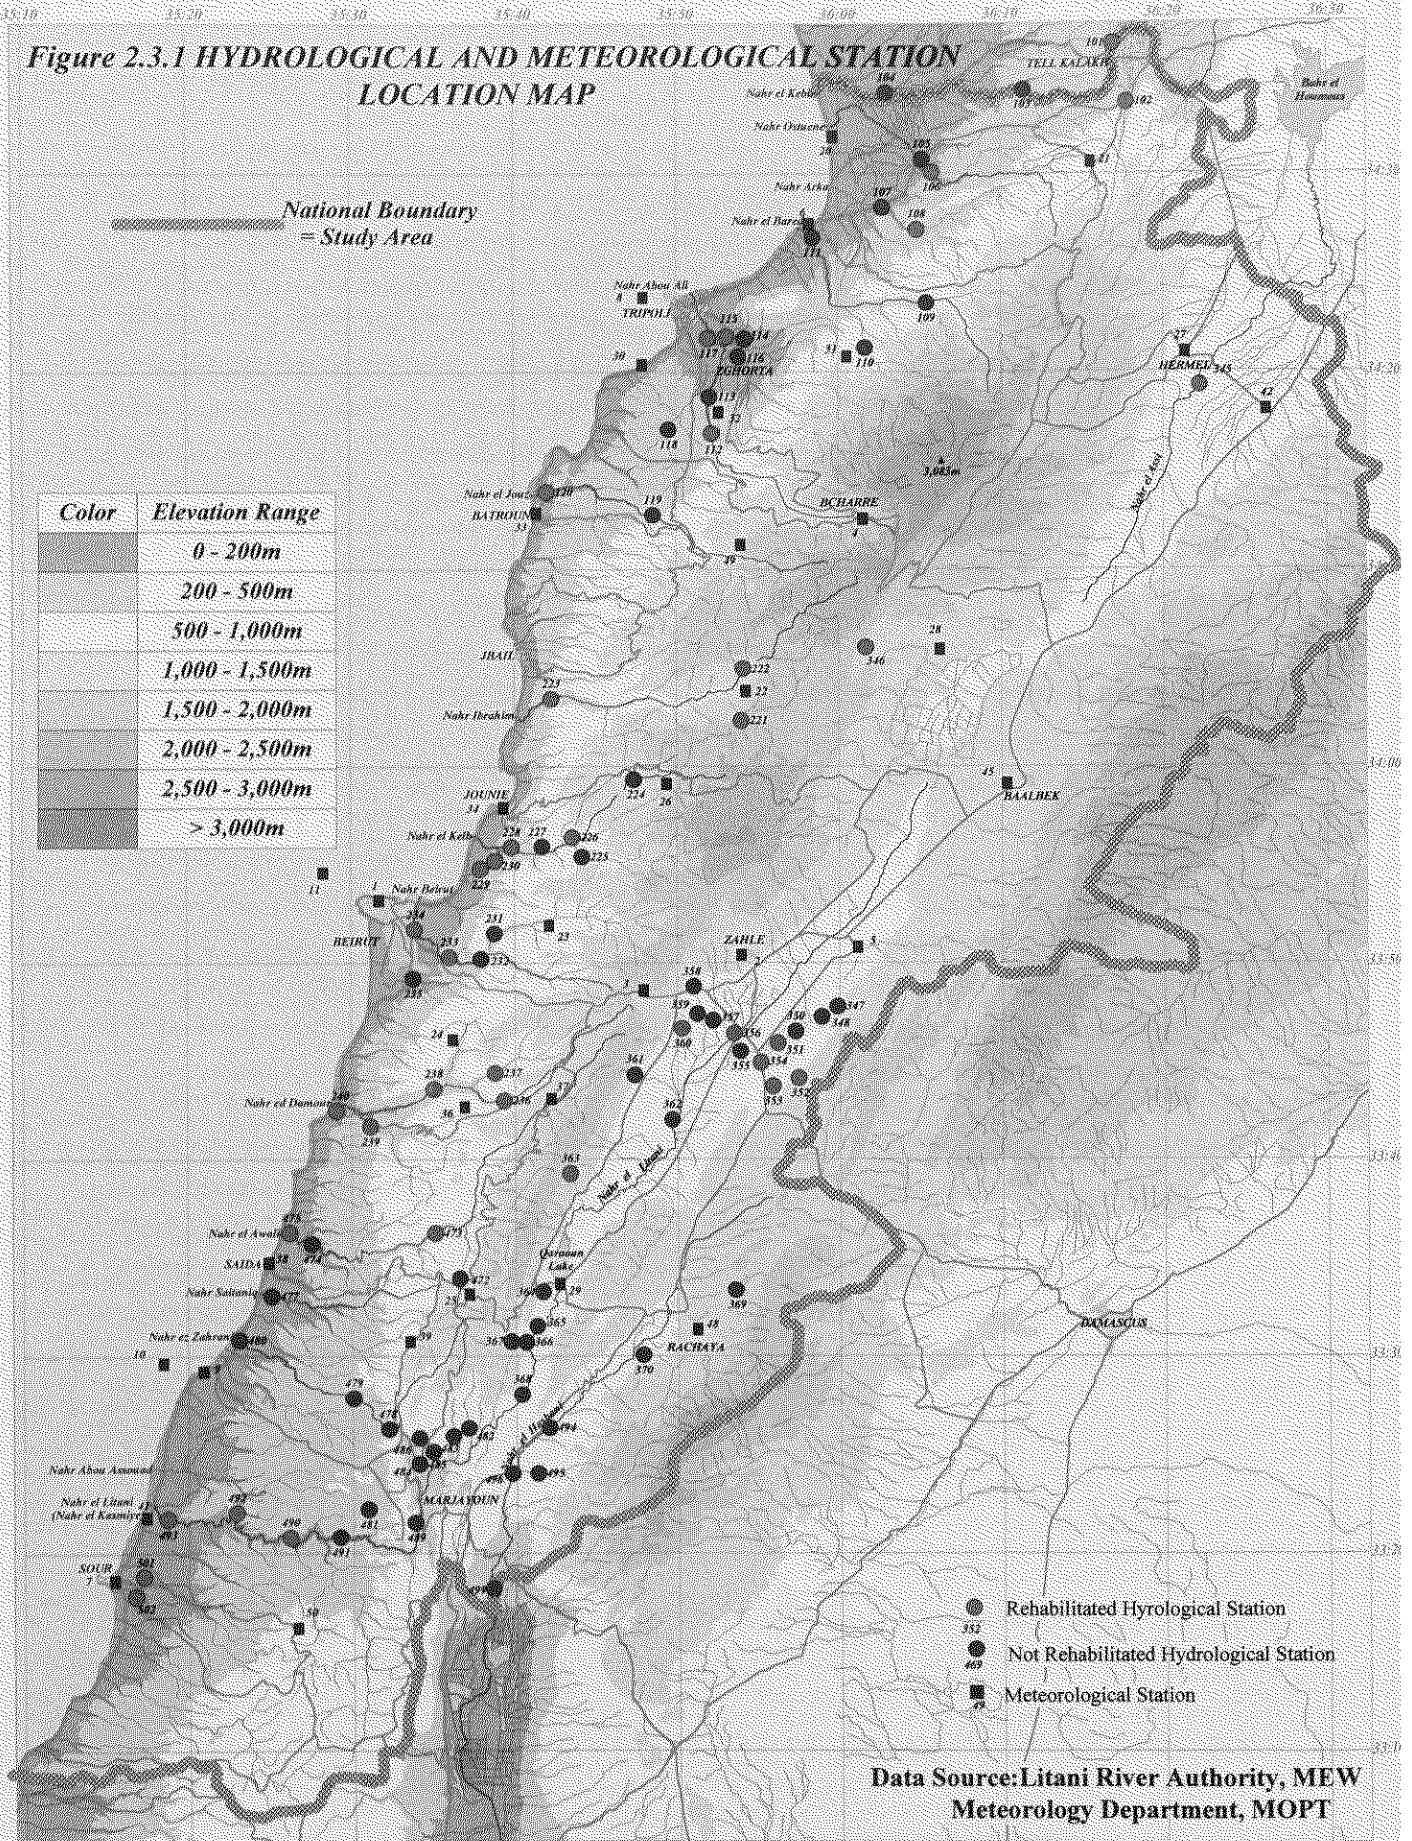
Figure 2.3.1 HYDROLOGICAL AND METEOROLOGICAL STATION LOCATION MAP

National Boundary
= Study Area

| Color | Elevation Range |
|---|---|
| | 0 - 200m |
| | 200 - 500m |
| | 500 - 1,000m |
| | 1,000 - 1,500m |
| | 1,500 - 2,000m |
| | 2,000 - 2,500m |
| | 2,500 - 3,000m |
| | > 3,000m |

TELL KALAKH
Bahr el Hoummous
Nahr el Kebir
Nahr Ostuene
Nahr Arka
Nahr el Bared
Nahr Abou Ali
TRIPOLI
ZGHORTA
HERMEL
3,083m
Nahr el Jouz
BATROUN
BCHARRE
Nahr el Asi
JBAIL
Nahr Ibrahim
JOUNIE
BAALBEK
Nahr el Kelb
Nahr Beirut
BEIRUT
ZAHLE
Nahr el Damour
Nahr el Litani
Nahr el Awali
SAIDA
Qaraoun Lake
Nahr Saitaniq
Nahr ez Zahrani
RACHAYA
DAMASCUS
Nahr Abou Assouad
Nahr el Litani (Nahr el Kasmiye)
MARJAYOUN
Nahr el Hasbani
SOUR

101 102 103 104 105 106 107 108 109 110 111 112 113 114 115 116 117 118 119 120 20 21 27 30 31 32 33 4 8 42 345 49 28 346 222 22 221 223 224 26 45 34 228 227 226 225 230 229 11 1 234 231 23 233 232 235 5 2 3 358 359 357 360 356 350 347 348 351 354 355 353 352 361 362 24 238 237 236 36 37 240 239 363 475 474 38 473 472 25 29 364 369 477 365 367 366 48 480 39 10 9 370 368 479 478 482 483 484 485 486 494 495 496 492 491 490 481 493 489 41 501 502 7 50 499

Rehabilitated Hyrological Station
352
Not Rehabilitated Hydrological Station
469
Meteorological Station
49

Data Source:Litani River Authority, MEW
Meteorology Department, MOPT